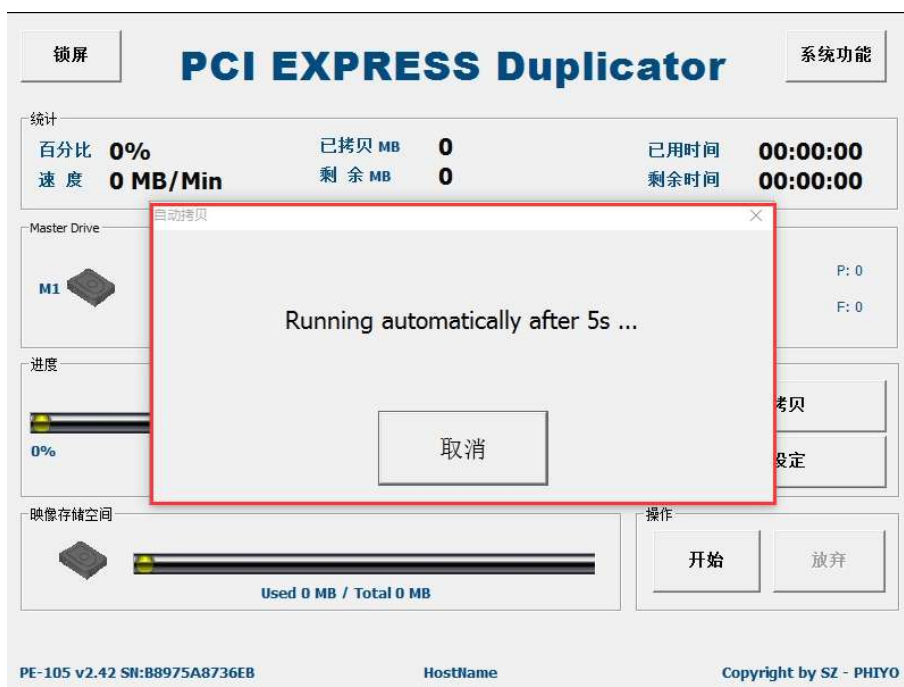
锁屏

PCI EXPRESS Duplicator

系统功能

统计

百分比 0%
速 度 0 MB/Min

已拷贝 MB 0
剩 余 MB 0

已用时间 00:00:00
剩余时间 00:00:00

Master Drive

M1

P: 0
F: 0

自动拷贝

Running automatically after 5s ...

取消

进度

0%

拷贝

设定

映像存储空间

Used 0 MB / Total 0 MB

操作

开始

放弃

PE-105 v2.42 SN:B8975A8736EB

HostName

Copyright by SZ - PHIYO